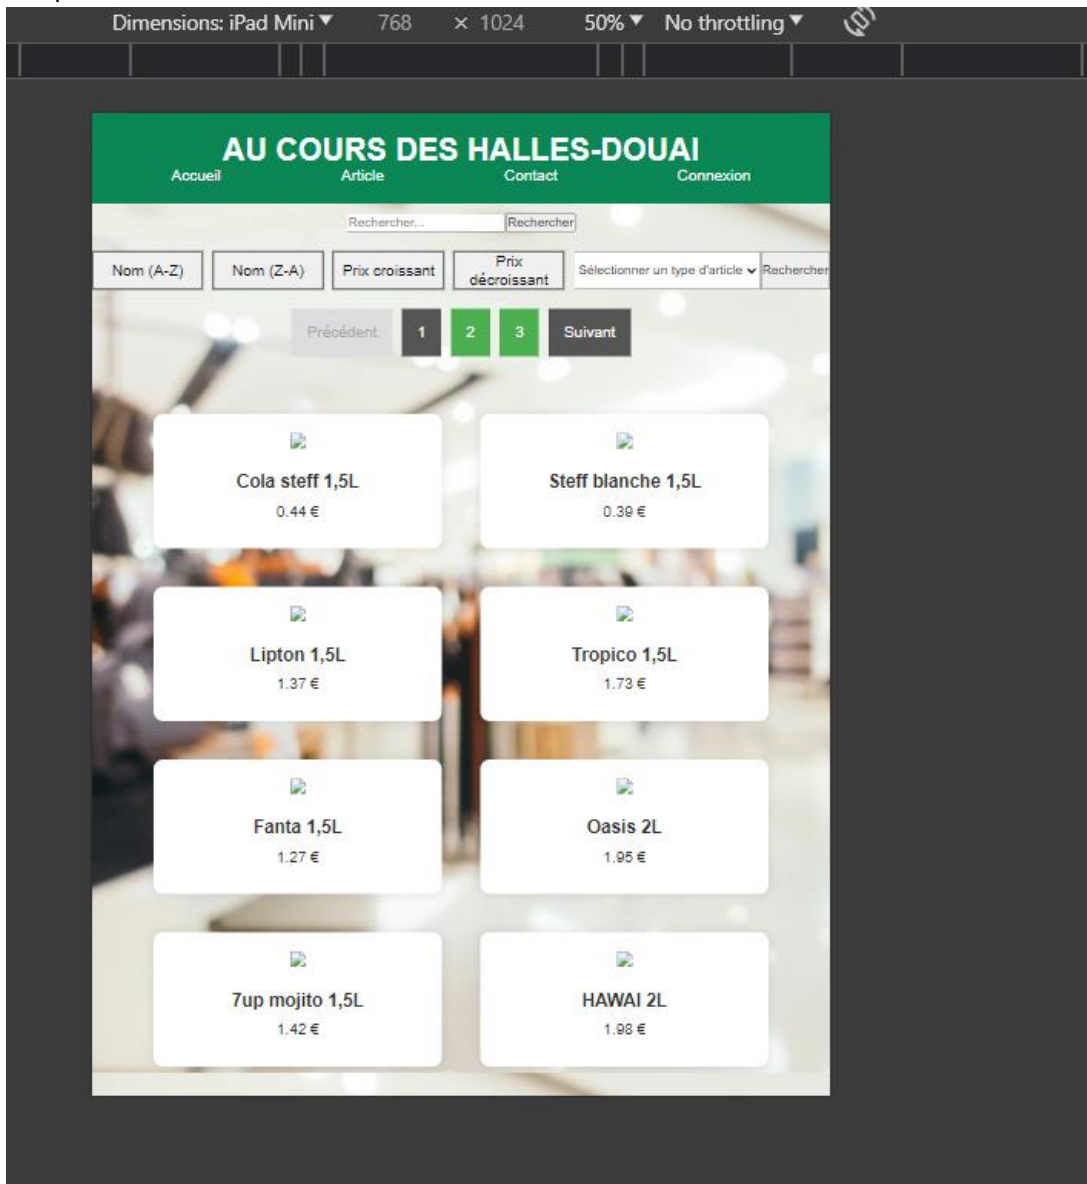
Dimensions: iPad Mini ▼ 768 × 1024 50% ▼ No throttling ▼

AU COURS DES HALLES-DOUAI

Accueil Article Contact Connexion

Rechercher... Rechercher

Nom (A-Z) Nom (Z-A) Prix croissant Prix décroissant Sélectionner un type d'article Rechercher

Précédent 1 2 3 Suivant

Cola steff 1,5L
0.44 €

Steff blanche 1,5L
0.39 €

Lipton 1,5L
1.37 €

Tropico 1,5L
1.73 €

Fanta 1,5L
1.27 €

Oasis 2L
1.95 €

7up mojito 1,5L
1.42 €

HAWAI 2L
1.98 €